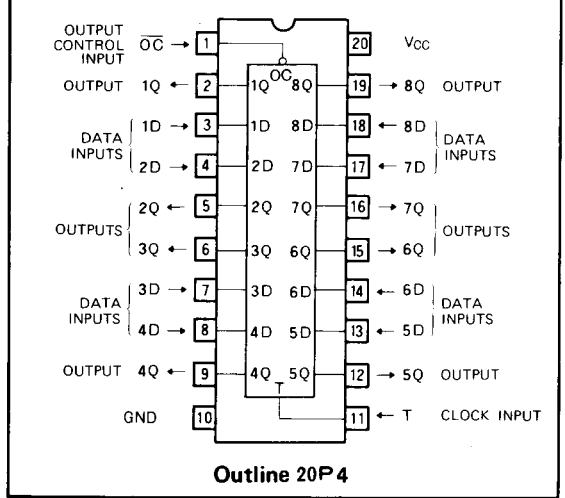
OUTPUT CONTROL INPUT $\overline{OC}$ → 1
20 Vcc
$\overline{OC}$
OUTPUT 1Q ← 2 1Q 8Q 19 → 8Q OUTPUT
DATA INPUTS 1D → 3 1D 8D 18 ← 8D DATA INPUTS
2D → 4 2D 7D 17 ← 7D
OUTPUTS 2Q ← 5 2Q 7Q 16 → 7Q OUTPUTS
3Q ← 6 3Q 6Q 15 → 6Q
DATA INPUTS 3D → 7 3D 6D 14 ← 6D DATA INPUTS
4D → 8 4D 5D 13 ← 5D
OUTPUT 4Q ← 9 4Q 5Q 12 → 5Q OUTPUT
T
GND 10
11 ← T CLOCK INPUT

Outline 20P4